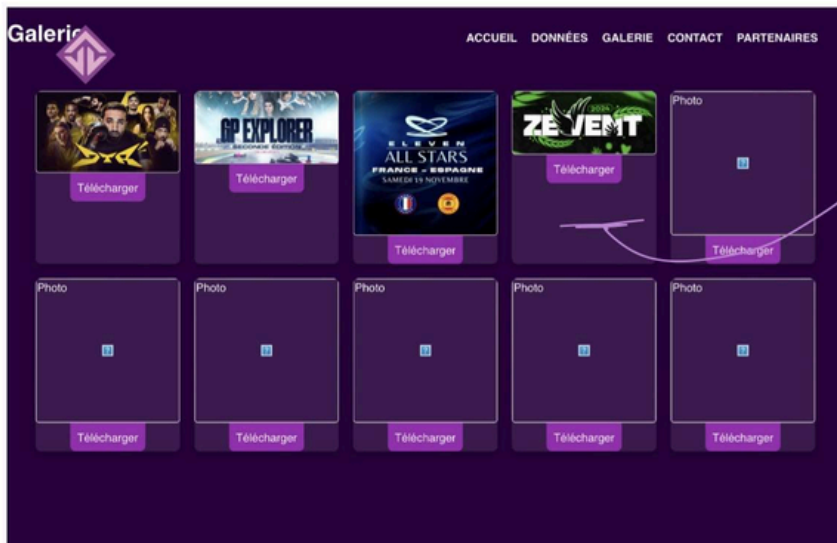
Galerie

ACCUEIL DONNÉES GALERIE CONTACT PARTENAIRES

Télécharger

GP EXPLORER
SECONDE ÉDITION

Télécharger

ELEVEN
ALL STARS
FRANCE - ESPAGNE
SAMEDI 19 NOVEMBRE

Télécharger

ZEVENT
2024

Télécharger

Photo

Télécharger

Photo

Télécharger

Photo

Télécharger

Photo

Télécharger

Photo

Télécharger

Photo

Télécharger